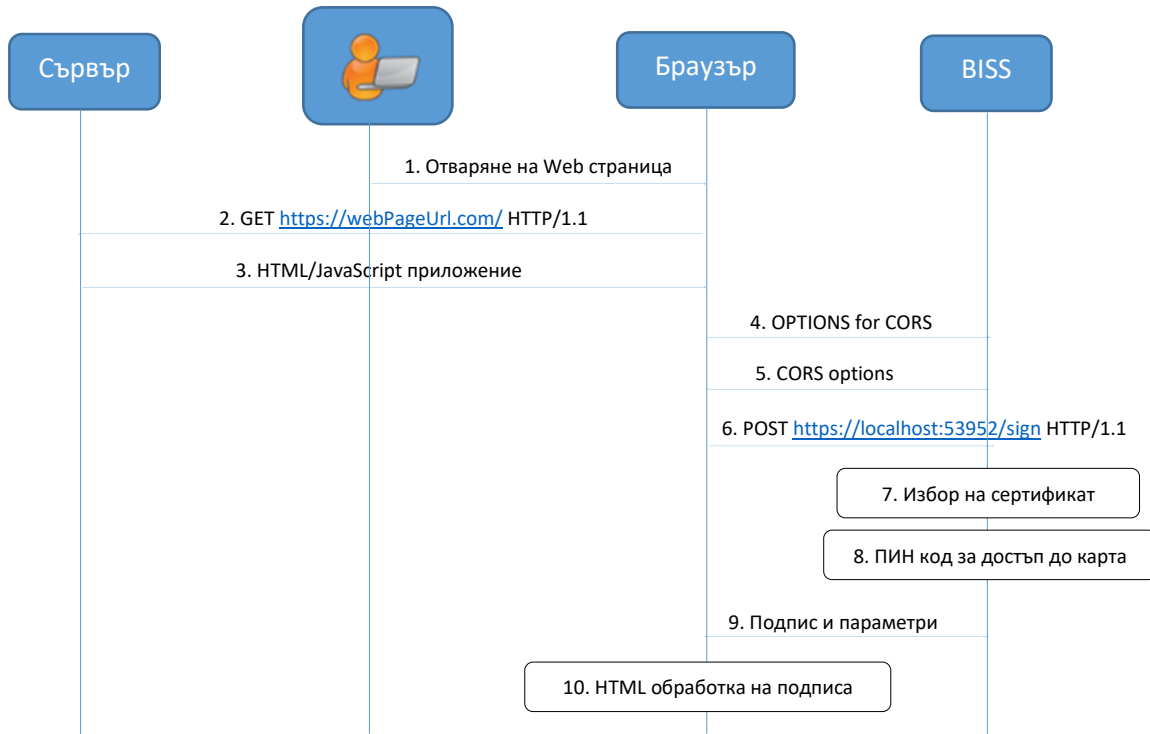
Сървър

Браузър

BISS

1. Отваряне на Web страница

2. GET https://webPageUrl.com/ HTTP/1.1

3. HTML/JavaScript приложение

4. OPTIONS for CORS

5. CORS options

6. POST https://localhost:53952/sign HTTP/1.1

7. Избор на сертификат

8. ПИН код за достъп до карта

9. Подпис и параметри

10. HTML обработка на подписа